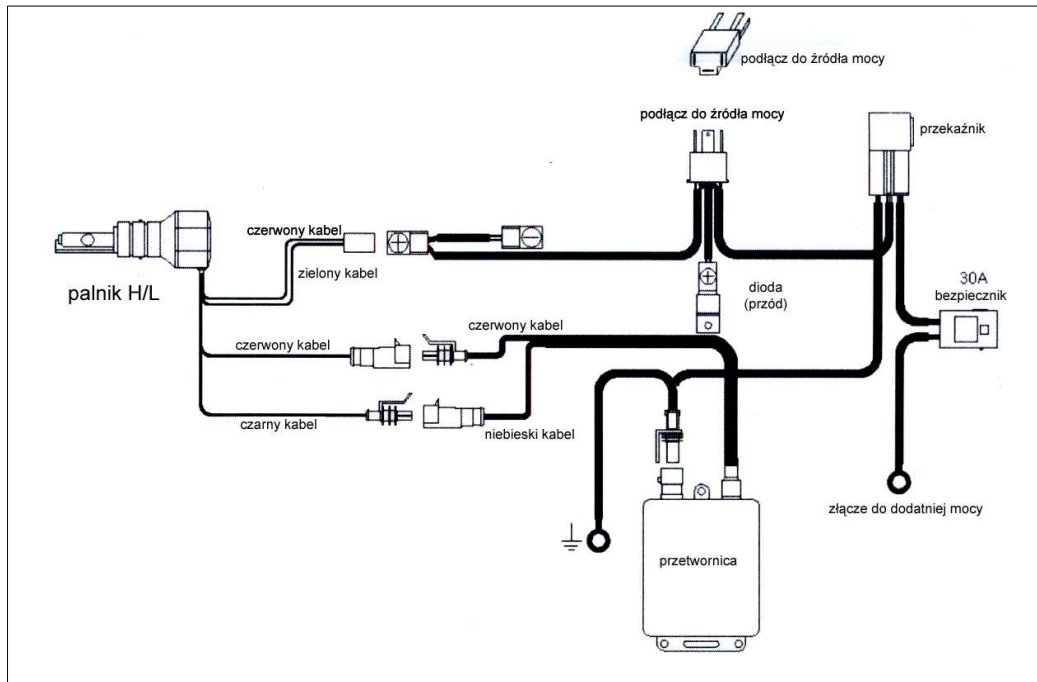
podłącz do źródła mocy

podłącz do źródła mocy

przekaźnik

czerwony kabel

zielony kabel

palnik H/L

dioda
(przód)

30A
bezpiecznik

czerwony kabel

czerwony kabel

czarny kabel

niebieski kabel

złącze do dodatniej mocy

przetwornica